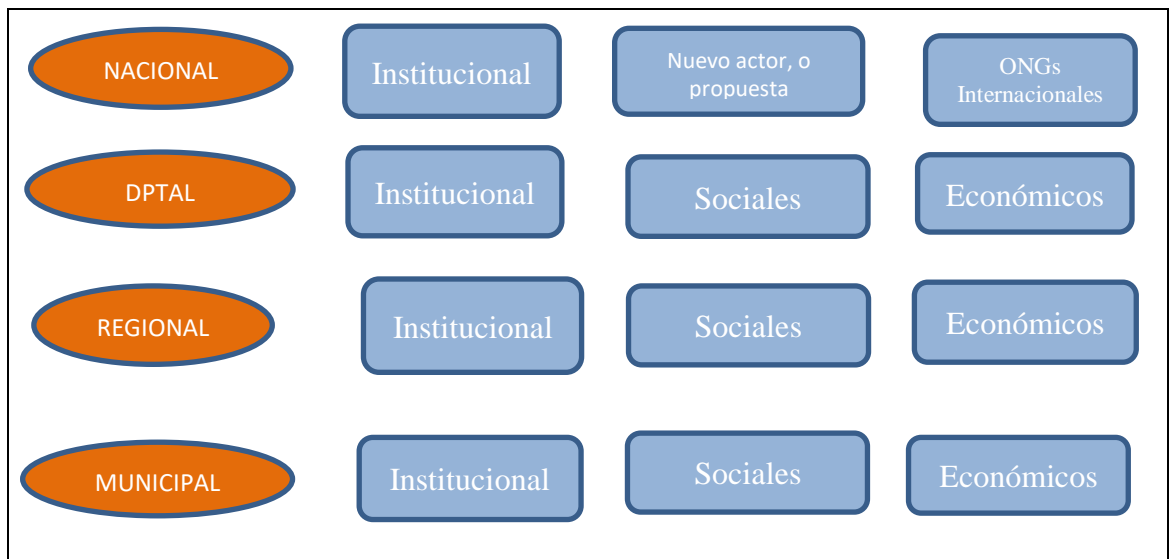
NACIONAL

Institucional

Nuevo actor, o propuesta

ONGs Internacionales

DPTAL

Institucional

Sociales

Económicos

REGIONAL

Institucional

Sociales

Económicos

MUNICIPAL

Institucional

Sociales

Económicos